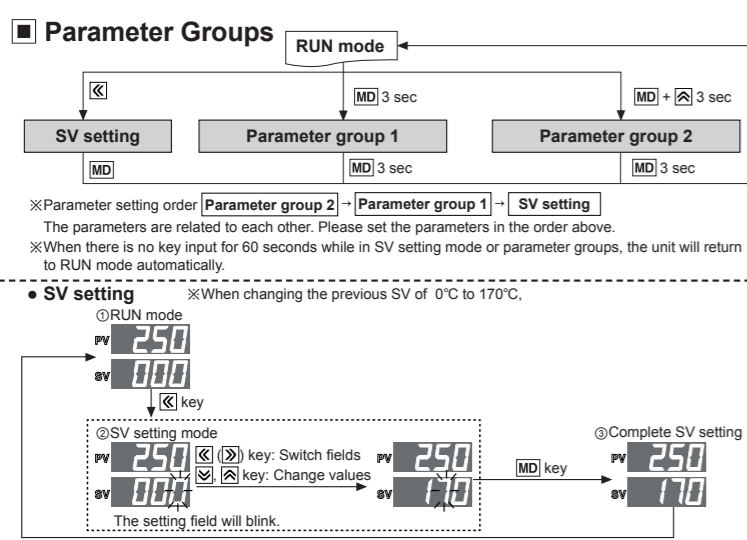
■ Parameter Groups

RUN mode

《

MD 3 sec

MD + ⩓ 3 sec

SV setting

Parameter group 1

Parameter group 2

MD

MD 3 sec

MD 3 sec

※Parameter setting order Parameter group 2 → Parameter group 1 → SV setting

The parameters are related to each other. Please set the parameters in the order above.

※When there is no key input for 60 seconds while in SV setting mode or parameter groups, the unit will return to RUN mode automatically.

● SV setting ※When changing the previous SV of 0℃ to 170℃,

①RUN mode

PV 250

SV 000

《 key

②SV setting mode

PV 250

SV 000

《 (》) key: Switch fields

⩔, ⩓ key: Change values

The setting field will blink.

PV 250

SV 170

MD key

③Complete SV setting

PV 250

SV 170